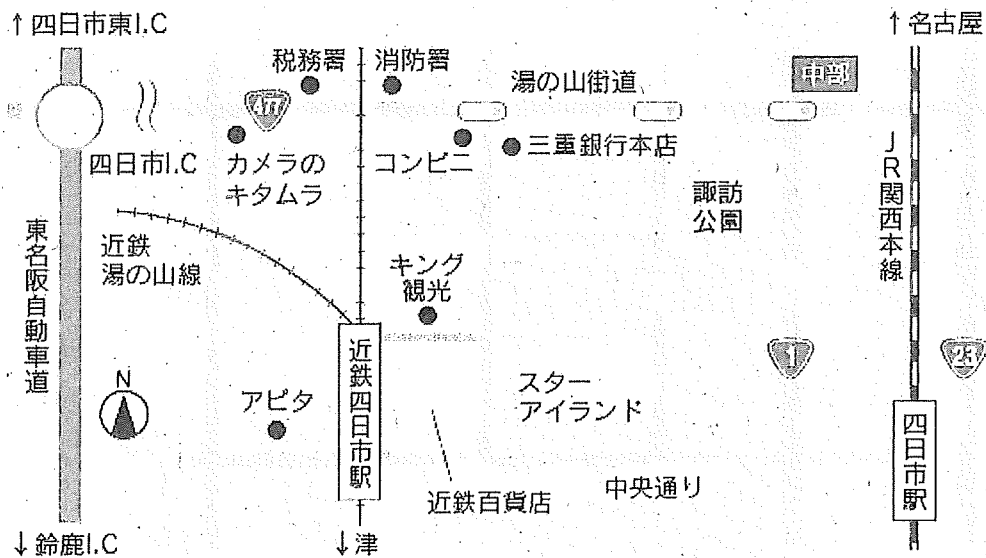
↑四日市東I.C

↑名古屋

税務署

消防署

477

湯の山街道

中部

四日市I.C

カメラのキタムラ

コンビニ

三重銀行本店

JR関西本線

諏訪公園

東名阪自動車道

近鉄湯の山線

キング観光

近鉄四日市駅

1

23

N

アピタ

スターアイランド

四日市駅

近鉄百貨店

中央通り

↓鈴鹿I.C

↓津